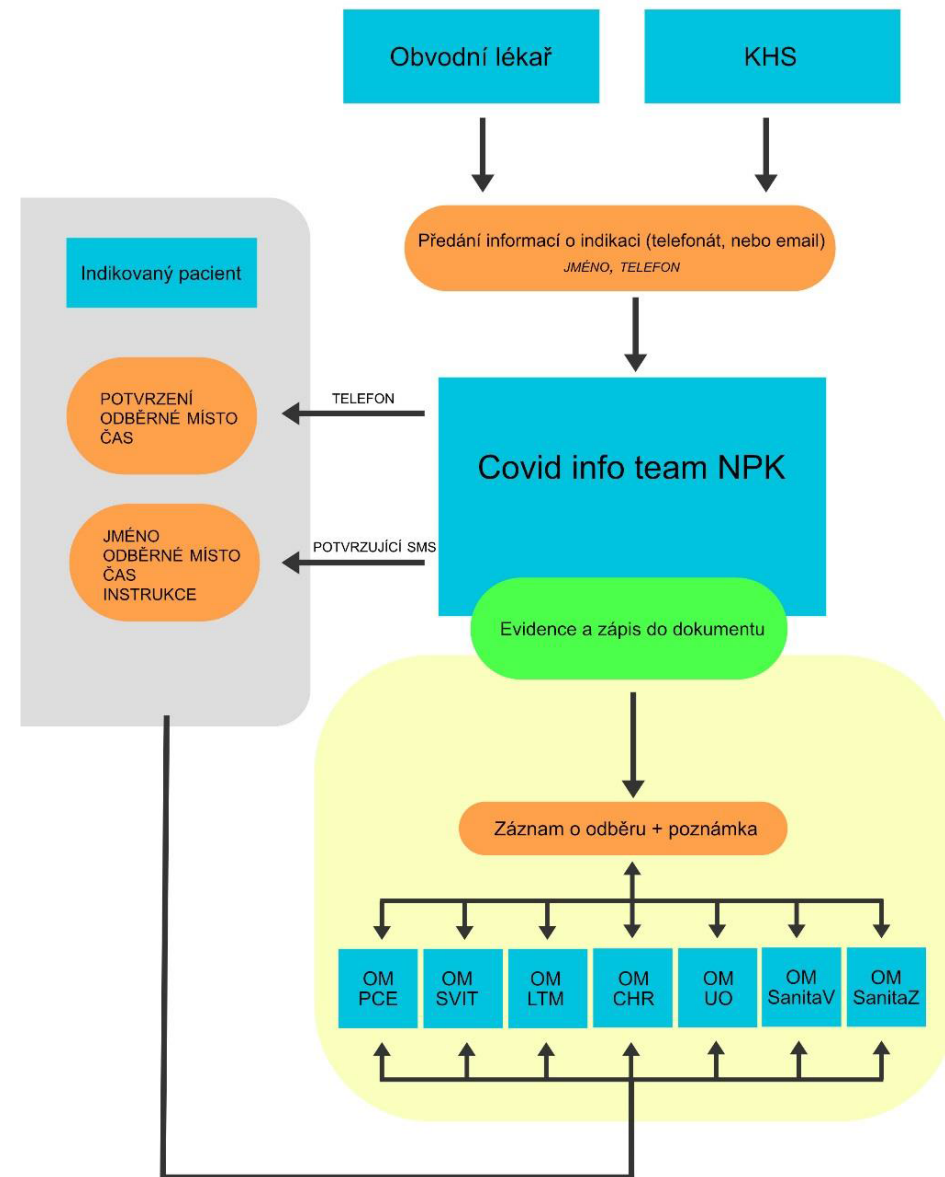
Obvodní lékař

KHS

Předání informací o indikaci (telefonát, nebo email)
JMÉNO, TELEFON

Indikovaný pacient

POTVRZENÍ
ODBĚRNÉ MÍSTO
ČAS

TELEFON

Covid info team NPK

JMÉNO
ODBĚRNÉ MÍSTO
ČAS
INSTRUKCE

POTVRZUJÍCÍ SMS

Evidence a zápis do dokumentu

Záznam o odběru + poznámka

OM PCE

OM SVIT

OM LTM

OM CHR

OM UO

OM SanitaV

OM SanitaZ